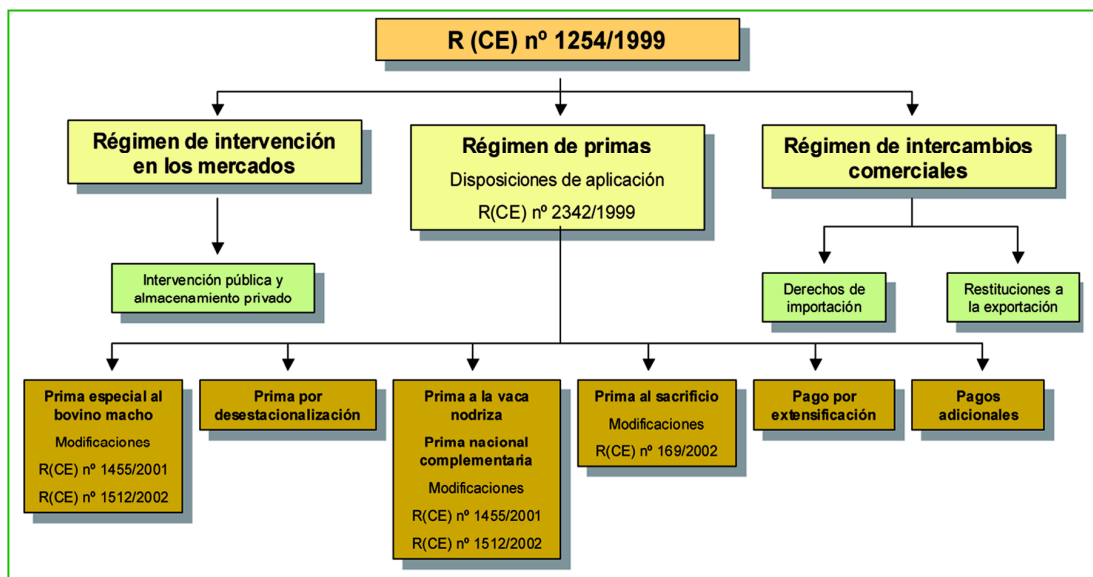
R (CE) nº 1254/1999

Régimen de intervención en los mercados

Intervención pública y almacenamiento privado

Régimen de primas

Disposiciones de aplicación

R(CE) nº 2342/1999

Régimen de intercambios comerciales

Derechos de importación

Restituciones a la exportación

Prima especial al bovino macho

Modificaciones

R(CE) nº 1455/2001

R(CE) nº 1512/2002

Prima por desestacionalización

Prima a la vaca nodriza

Prima nacional complementaria

Modificaciones

R(CE) nº 1455/2001

R(CE) nº 1512/2002

Prima al sacrificio

Modificaciones

R(CE) nº 169/2002

Pago por extensificación

Pagos adicionales